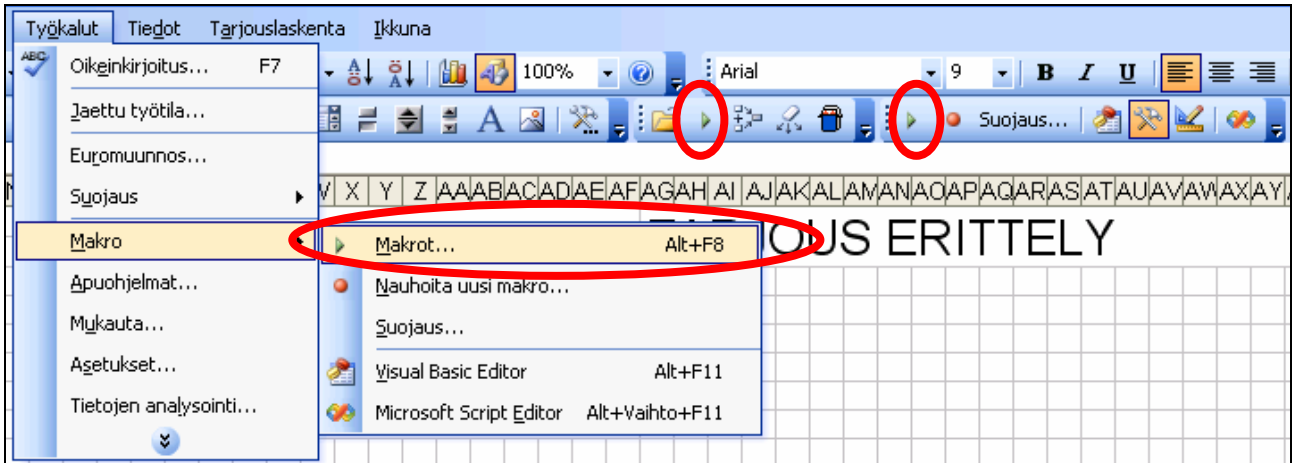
Työkalut Tiedot Tarjouslaskenta Ikkuna

Oikeinkirjoitus... F7
Jaettu työtila...
Euromuunnos...
Suojaus
Makro
Apuohjelmat...
Mukauta...
Asetukset...
Tietojen analysointi...

100%
Arial
9
B I U
Suojaus...

V X Y Z AA AB AC AD AE AF AG AH AI AJ AK AL AM AN AO AP AQ AR AS AT AU AV AW AX AY

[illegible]OUS ERITTELY

Makrot... Alt+F8
Nauhoita uusi makro...
Suojaus...
Visual Basic Editor Alt+F11
Microsoft Script Editor Alt+Vaihto+F11